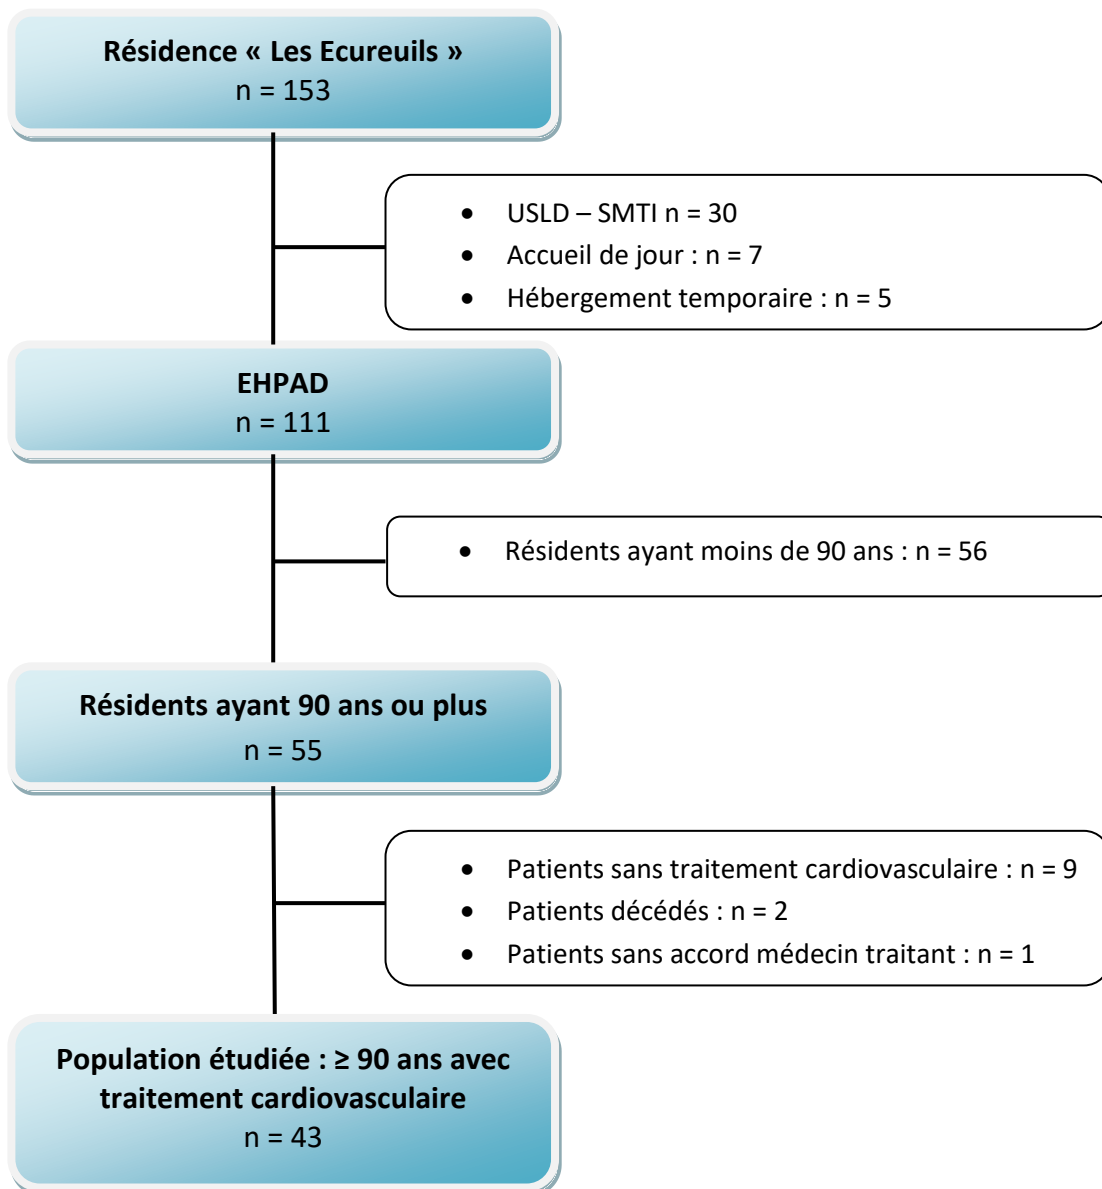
Résidence « Les Ecureuils »
n = 153

- USLD – SMTI n = 30
- Accueil de jour : n = 7
- Hébergement temporaire : n = 5

EHPAD
n = 111

- Résidents ayant moins de 90 ans : n = 56

Résidents ayant 90 ans ou plus
n = 55

- Patients sans traitement cardiovasculaire : n = 9
- Patients décédés : n = 2
- Patients sans accord médecin traitant : n = 1

Population étudiée : ≥ 90 ans avec traitement cardiovasculaire
n = 43